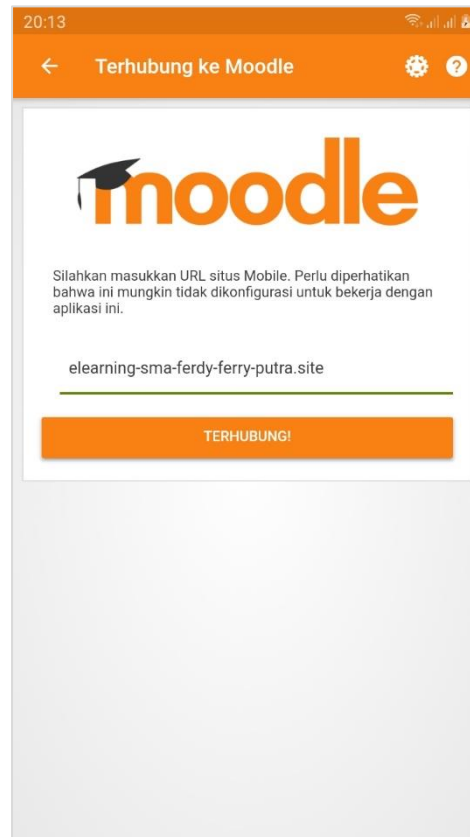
20:13

Terhubung ke Moodle

moodle

Silahkan masukkan URL situs Mobile. Perlu diperhatikan bahwa ini mungkin tidak dikonfigurasi untuk bekerja dengan aplikasi ini.

elearning-sma-ferdy-ferry-putra.site

TERHUBUNG!